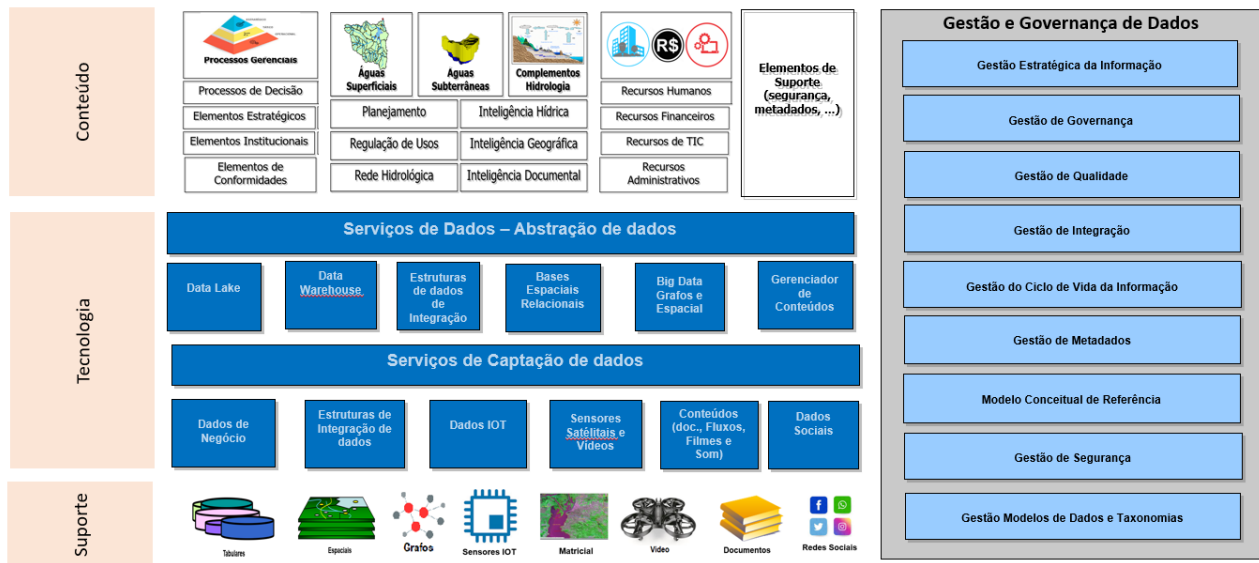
Conteúdo

Processos Gerenciais

Processos de Decisão

Elementos Estratégicos

Elementos Institucionais

Elementos de Conformidades

Águas Superficiais

Águas Subterrâneas

Complementos Hidrologia

Planejamento

Inteligência Hídrica

Regulação de Usos

Inteligência Geográfica

Rede Hidrológica

Inteligência Documental

R$

Recursos Humanos

Recursos Financeiros

Recursos de TIC

Recursos Administrativos

Elementos de Suporte (segurança, metadados, ...)

Tecnologia

Serviços de Dados – Abstração de dados

Data Lake

Data Warehouse

Estruturas de dados de Integração

Bases Espaciais Relacionais

Big Data Grafos e Espacial

Gerenciador de Conteúdos

Serviços de Captação de dados

Dados de Negócio

Estruturas de Integração de dados

Dados IOT

Sensores Satélitais e Vídeos

Conteúdos (doc., Fluxos, Filmes e Som)

Dados Sociais

Suporte

Tabulares

Espaciais

Grafos

Sensores IOT

Matricial

Vídeo

Documentos

Redes Sociais

Gestão e Governança de Dados

Gestão Estratégica da Informação

Gestão de Governança

Gestão de Qualidade

Gestão de Integração

Gestão do Ciclo de Vida da Informação

Gestão de Metadados

Modelo Conceitual de Referência

Gestão de Segurança

Gestão Modelos de Dados e Taxonomias